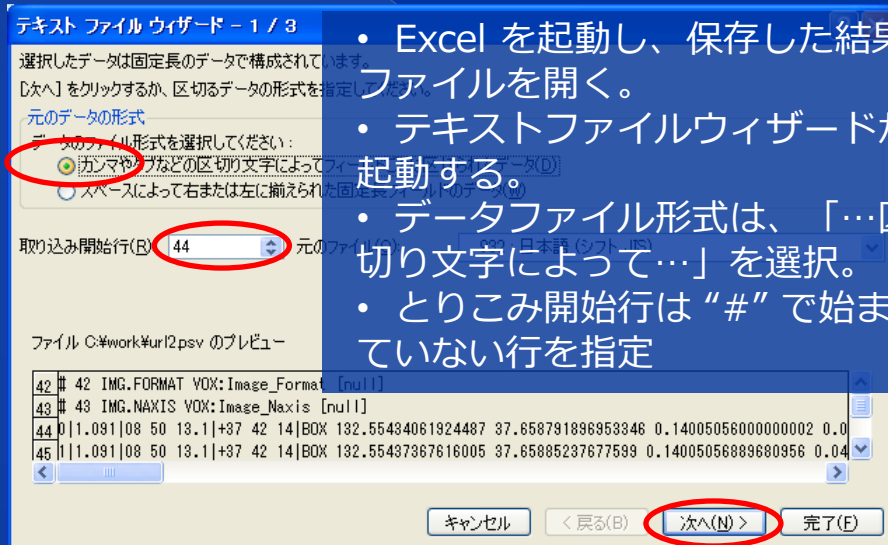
テキスト ファイル ウィザード – 1 / 3

選択したデータは固定長のデータで構成されています。

[次へ] をクリックするか、区切るデータの形式を指定してください。

元のデータの形式

データのファイル形式を選択してください：

カンマやタブなどの区切り文字によってフィールドごとに区切られたデータ(D)

スペースによって右または左に揃えられた固定長フィールドのデータ(W)

取り込み開始行(R) 44 元のファイル(O) 932 : 日本語 (シフト JIS)

ファイル C:¥work¥url2.psv のプレビュー

| | |
|---|---|
| 42 | # 42 IMG.FORMAT VOX:Image_Format [null] |
| 43 | # 43 IMG.NAXIS VOX:Image_Naxis [null] |
| 44 | 0\|1.091\|08 50 13.1\|+37 42 14\|BOX 132.55434061924487 37.658791896953346 0.14005056000000002 0.0 |
| 45 | 1\|1.091\|08 50 13.1\|+37 42 14\|BOX 132.55437367616005 37.65885237677599 0.14005056889680956 0.04 |

キャンセル < 戻る(B) 次へ(N) > 完了(F)

• Excel を起動し、保存した結果ファイルを開く。
• テキストファイルウィザードが起動する。
• データファイル形式は、「…区切り文字によって…」を選択。
• とりこみ開始行は “#” で始まっていない行を指定